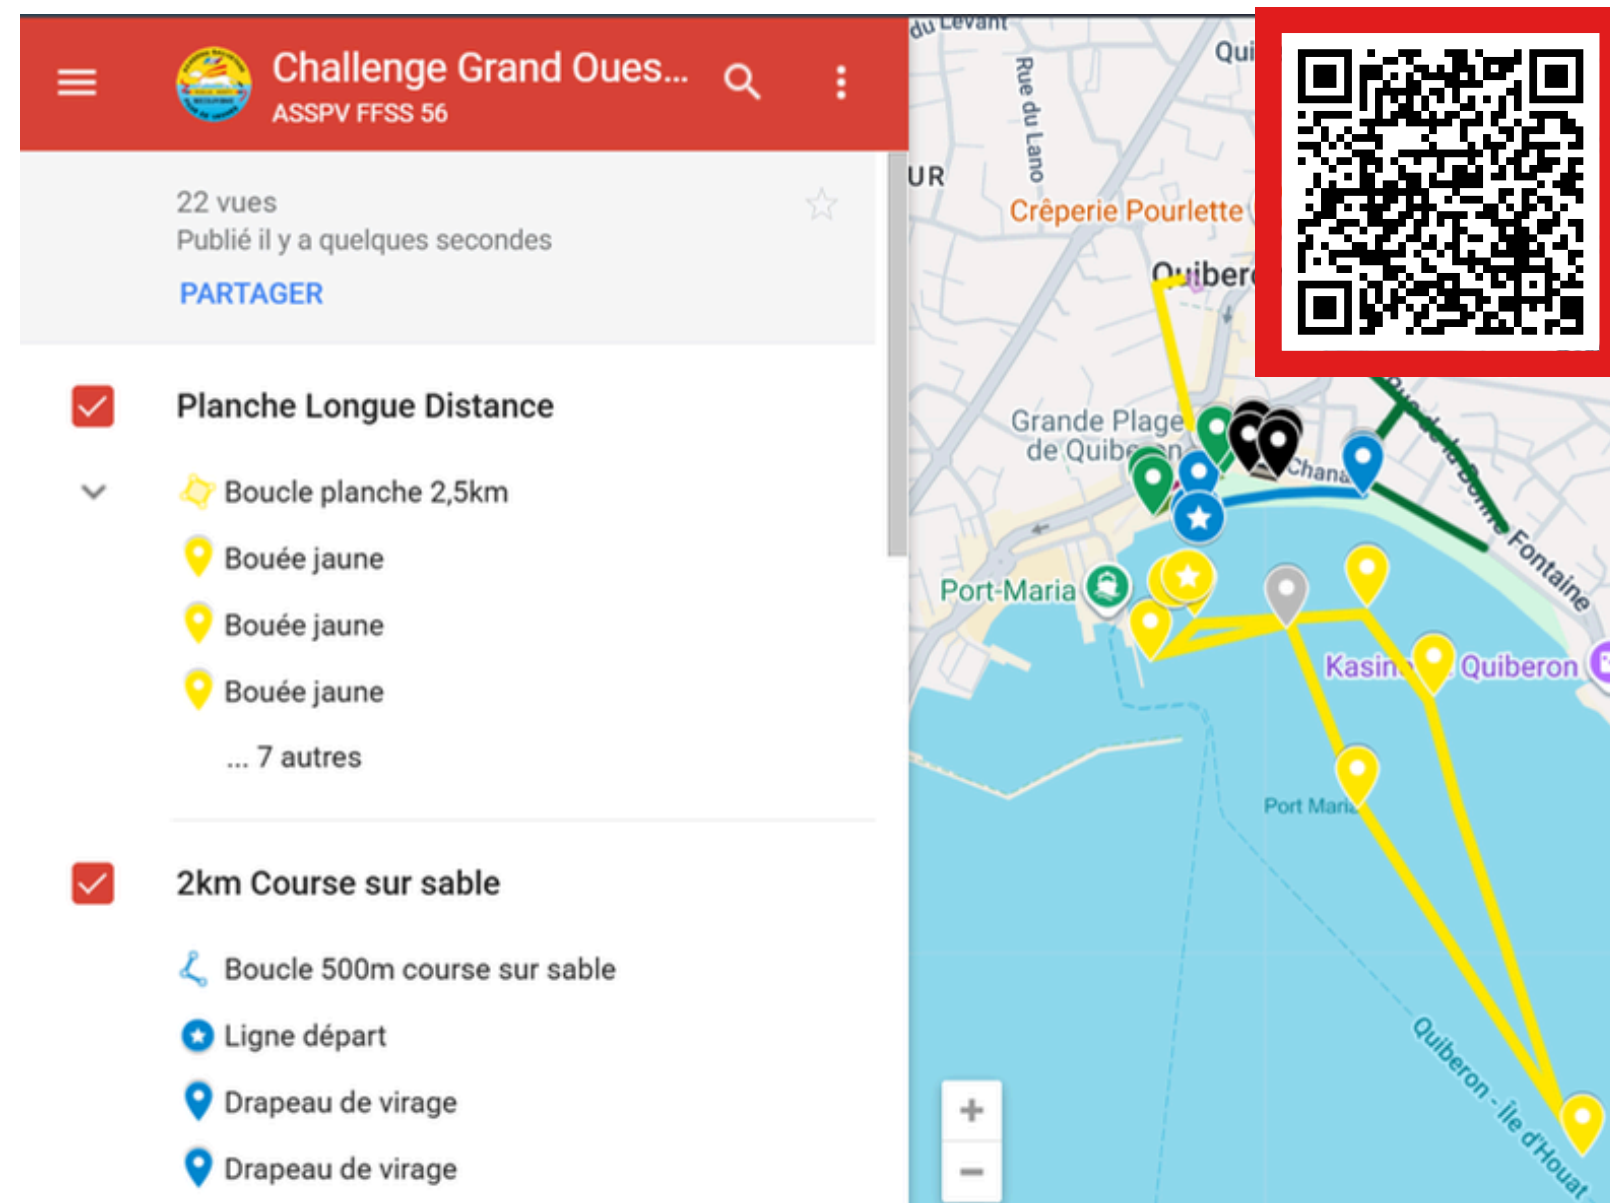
Challenge Grand Oues...
ASSPV FFSS 56

22 vues
Publié il y a quelques secondes
PARTAGER

Planche Longue Distance

Boucle planche 2,5km
Bouée jaune
Bouée jaune
Bouée jaune
... 7 autres

2km Course sur sable

Boucle 500m course sur sable
Ligne départ
Drapeau de virage
Drapeau de virage

du Levant
Rue du Lano
Qui
UR
Crêperie Pourlette
Quiber
Grande Plage de Quiberon
Chana
Rue de la Bonne Fontaine
Port-Maria
Kasino Quiberon
Port Maria
Quiberon - Île d'Houat
+
−